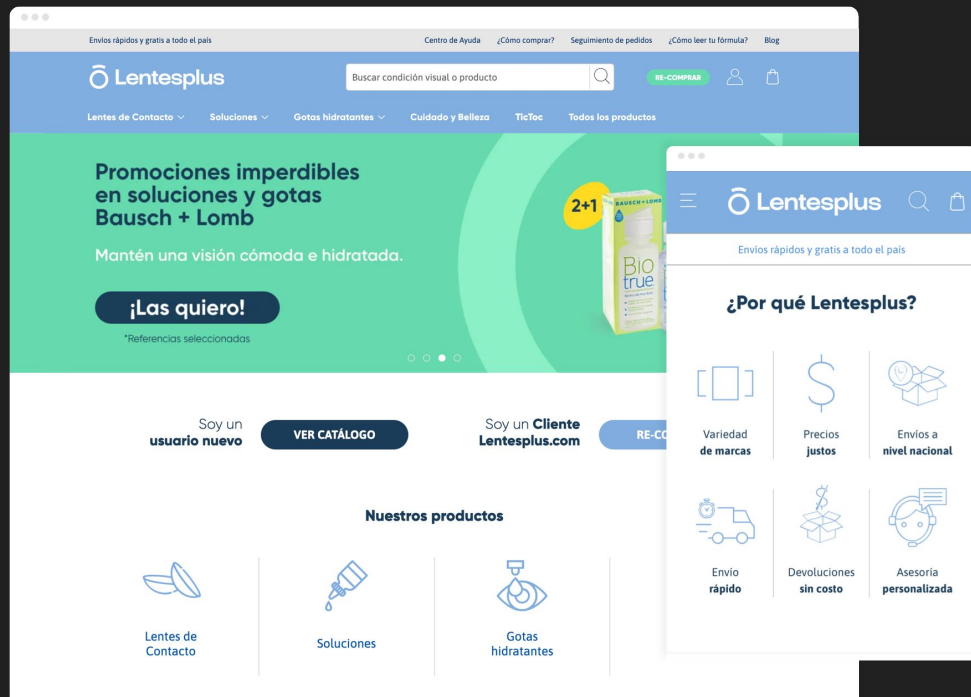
Envíos rápidos y gratis a todo el país

Centro de Ayuda ¿Cómo comprar? Seguimiento de pedidos ¿Cómo leer tu fórmula? Blog

Lentesplus

Buscar condición visual o producto

RE-COMPRAR

Lentes de Contacto Soluciones Gotas hidratantes Cuidado y Belleza TicToc Todos los productos

Promociones imperdibles en soluciones y gotas Bausch + Lomb

Mantén una visión cómoda e hidratada.

¡Las quiero!

*Referencias seleccionadas

2+1

BAUSCH + LOMB

Bio true

Soy un usuario nuevo

VER CATÁLOGO

Soy un Cliente Lentesplus.com

RE-CO

Nuestros productos

Lentes de Contacto

Soluciones

Gotas hidratantes

Lentesplus

Envíos rápidos y gratis a todo el país

¿Por qué Lentesplus?

Variedad de marcas

Precios justos

Envíos a nivel nacional

Envío rápido

Devoluciones sin costo

Asesoría personalizada